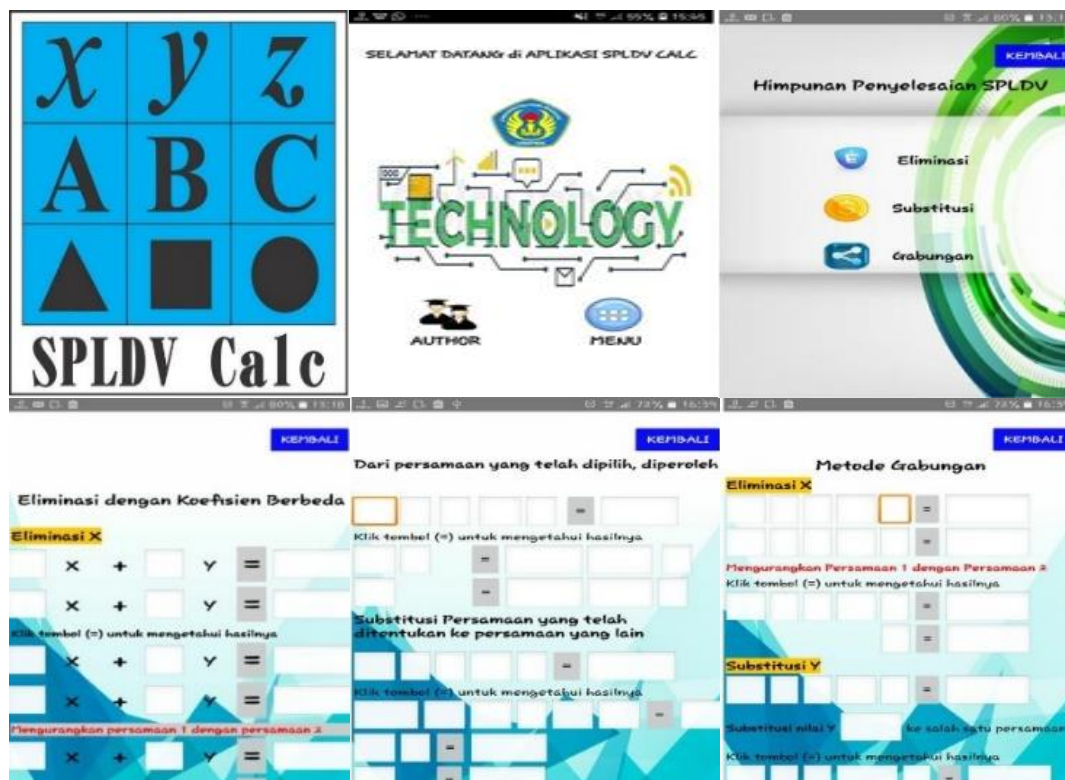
$x$ $y$ $z$
A B C

SPLDV Calc

SELAMAT DATANG di APLIKASI SPLDV CALC

TECHNOLOGY

AUTHOR

MENU

KEMBALI

Himpunan Penyelesaian SPLDV

Eliminasi

Substitusi

Gabungan

KEMBALI

Eliminasi dengan Koefisien Berbeda

Eliminasi X

X + Y =

X + Y =

Klik tombol (=) untuk mengetahui hasilnya

X + Y =

X + Y =

Mengurangkan persamaan 1 dengan persamaan 2

X + Y =

KEMBALI

Dari persamaan yang telah dipilih, diperoleh

=

Klik tombol (=) untuk mengetahui hasilnya

=

=

Substitusi Persamaan yang telah ditentukan ke persamaan yang lain

=

Klik tombol (=) untuk mengetahui hasilnya

=

=

KEMBALI

Metode Gabungan

Eliminasi X

=

=

Mengurangkan Persamaan 1 dengan Persamaan 2

Klik tombol (=) untuk mengetahui hasilnya

=

=

Substitusi Y

=

Substitusi nilai Y ke salah satu persamaan

Klik tombol (=) untuk mengetahui hasilnya